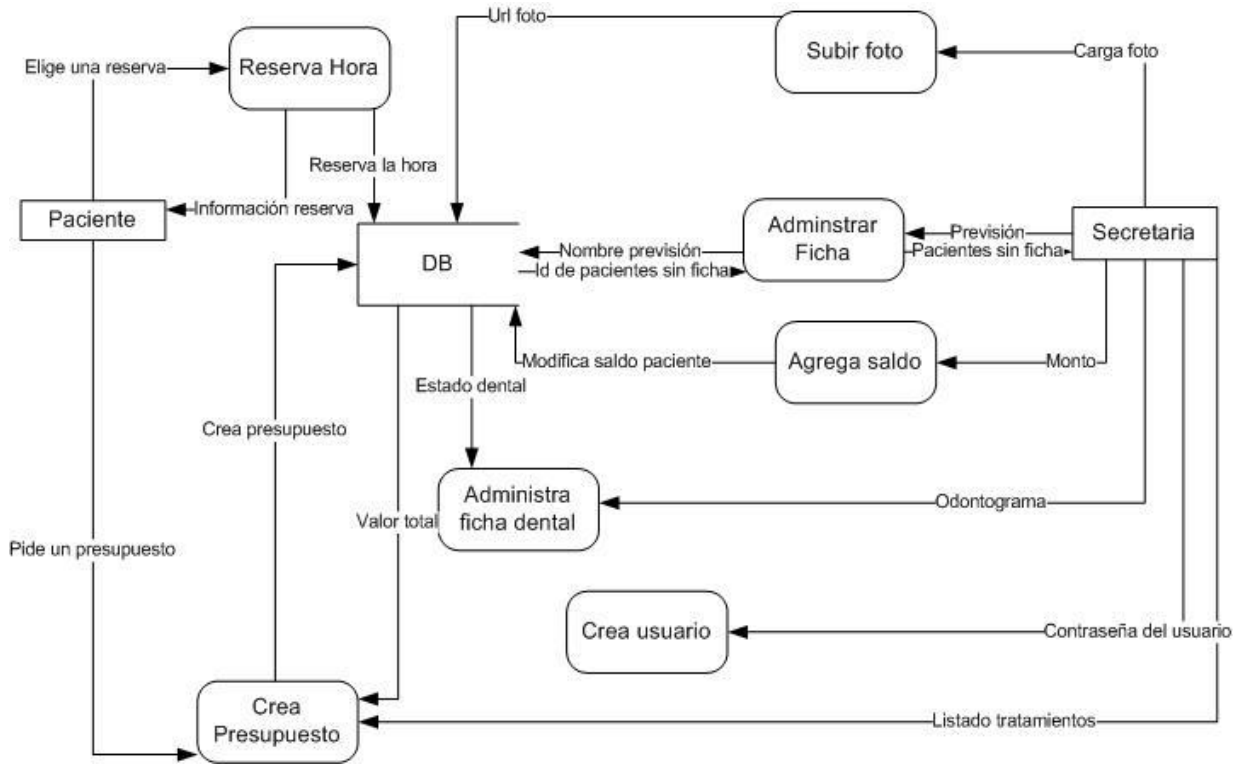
Url foto

Subir foto

Carga foto

Elige una reserva

Reserva Hora

Reserva la hora

Paciente

Información reserva

DB

Adminstrar Ficha

Previsión

Secretaria

Nombre previsión

Id de pacientes sin ficha

Pacientes sin ficha

Modifica saldo paciente

Agrega saldo

Monto

Estado dental

Crea presupuesto

Administra ficha dental

Odontograma

Valor total

Pide un presupuesto

Crea usuario

Contraseña del usuario

Crea Presupuesto

Listado tratamientos